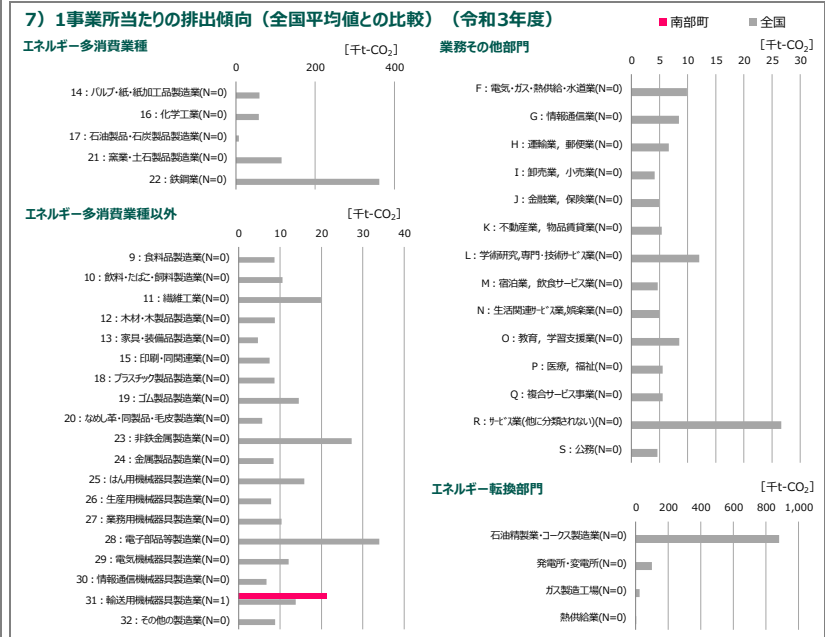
7）1事業所当たりの排出傾向（全国平均値との比較）（令和3年度）

南部町 全国

エネルギー多消費業種

[千t-$CO_2$]

0 200 400

14：パルプ・紙・紙加工品製造業(N=0)
16：化学工業(N=0)
17：石油製品・石炭製品製造業(N=0)
21：窯業・土石製品製造業(N=0)
22：鉄鋼業(N=0)

エネルギー多消費業種以外

[千t-$CO_2$]

0 10 20 30 40

9：食料品製造業(N=0)
10：飲料・たばこ・飼料製造業(N=0)
11：繊維工業(N=0)
12：木材・木製品製造業(N=0)
13：家具・装備品製造業(N=0)
15：印刷・同関連業(N=0)
18：プラスチック製品製造業(N=0)
19：ゴム製品製造業(N=0)
20：なめし革・同製品・毛皮製造業(N=0)
23：非鉄金属製造業(N=0)
24：金属製品製造業(N=0)
25：はん用機械器具製造業(N=0)
26：生産用機械器具製造業(N=0)
27：業務用機械器具製造業(N=0)
28：電子部品等製造業(N=0)
29：電気機械器具製造業(N=0)
30：情報通信機械器具製造業(N=0)
31：輸送用機械器具製造業(N=1)
32：その他の製造業(N=0)

業務その他部門

[千t-$CO_2$]

0 5 10 15 20 25 30

F：電気・ガス・熱供給・水道業(N=0)
G：情報通信業(N=0)
H：運輸業，郵便業(N=0)
I：卸売業，小売業(N=0)
J：金融業，保険業(N=0)
K：不動産業，物品賃貸業(N=0)
L：学術研究，専門・技術サービス業(N=0)
M：宿泊業，飲食サービス業(N=0)
N：生活関連サービス業，娯楽業(N=0)
O：教育，学習支援業(N=0)
P：医療，福祉(N=0)
Q：複合サービス事業(N=0)
R：サービス業(他に分類されない)(N=0)
S：公務(N=0)

エネルギー転換部門

[千t-$CO_2$]

0 200 400 600 800 1,000

石油精製業・コークス製造業(N=0)
発電所・変電所(N=0)
ガス製造工場(N=0)
熱供給業(N=0)